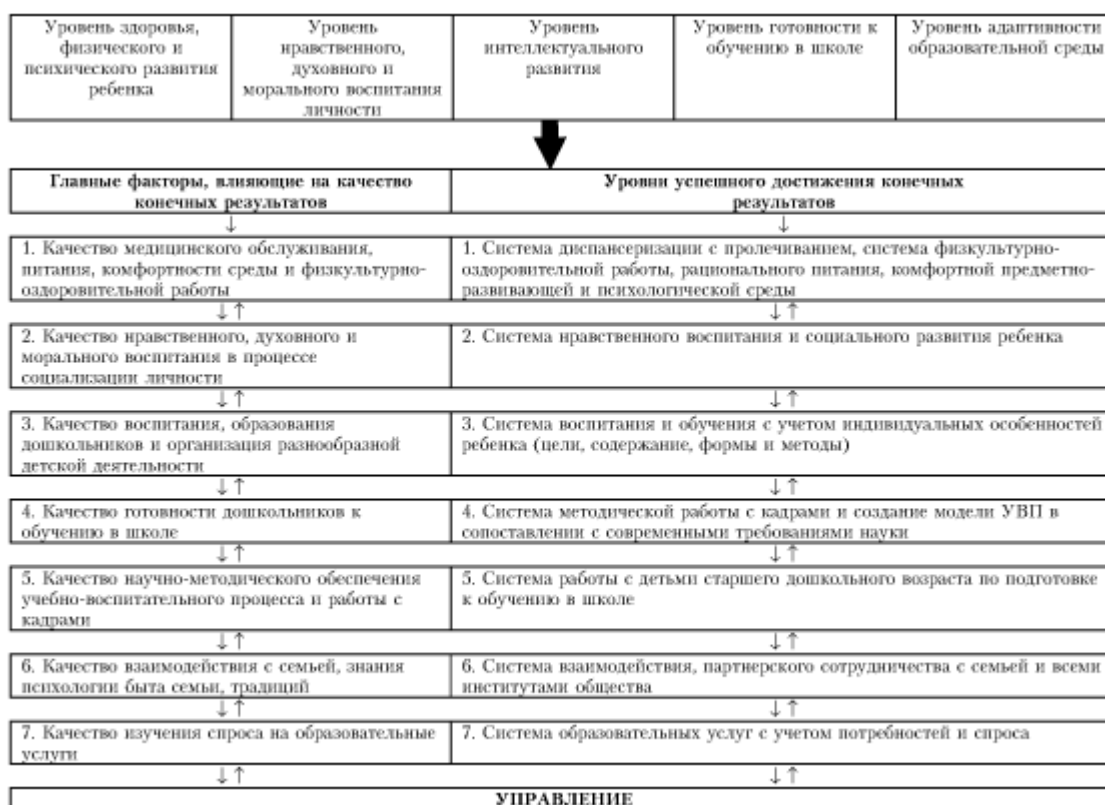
| Уровень здоровья, физического и психического развития ребенка | Уровень нравственного, духовного и морального воспитания личности | Уровень интеллектуального развития | Уровень готовности к обучению в школе | Уровень адаптивности образовательной среды |
|---|---|---|---|---|

| Главные факторы, влияющие на качество конечных результатов | Уровни успешного достижения конечных результатов |
|---|---|
| ↓ | ↓ |
| 1. Качество медицинского обслуживания, питания, комфортности среды и физкультурно-оздоровительной работы | 1. Система диспансеризации с пролечиванием, система физкультурно-оздоровительной работы, рационального питания, комфортной предметно-развивающей и психологической среды |
| ↓↑ | ↓↑ |
| 2. Качество нравственного, духовного и морального воспитания в процессе социализации личности | 2. Система нравственного воспитания и социального развития ребенка |
| ↓↑ | ↓↑ |
| 3. Качество воспитания, образования дошкольников и организация разнообразной детской деятельности | 3. Система воспитания и обучения с учетом индивидуальных особенностей ребенка (цели, содержание, формы и методы) |
| ↓↑ | ↓↑ |
| 4. Качество готовности дошкольников к обучению в школе | 4. Система методической работы с кадрами и создание модели УВП в сопоставлении с современными требованиями науки |
| ↓↑ | ↓↑ |
| 5. Качество научно-методического обеспечения учебно-воспитательного процесса и работы с кадрами | 5. Система работы с детьми старшего дошкольного возраста по подготовке к обучению в школе |
| ↓↑ | ↓↑ |
| 6. Качество взаимодействия с семьей, знания психологии быта семьи, традиций | 6. Система взаимодействия, партнерского сотрудничества с семьей и всеми институтами общества |
| ↓↑ | ↓↑ |
| 7. Качество изучения спроса на образовательные услуги | 7. Система образовательных услуг с учетом потребностей и спроса |
| ↓↑ | ↓↑ |

УПРАВЛЕНИЕ